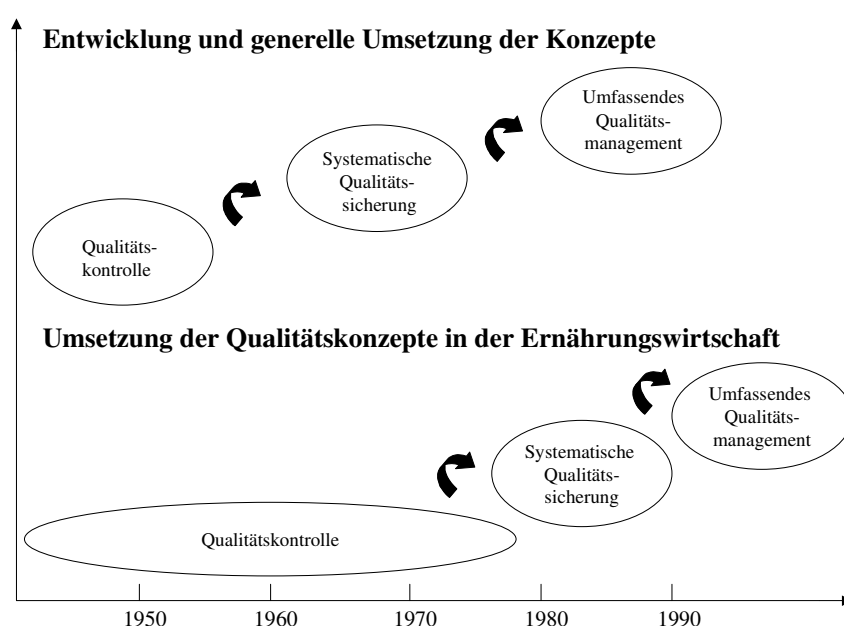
Entwicklung und generelle Umsetzung der Konzepte

Qualitätskontrolle

Systematische Qualitätssicherung

Umfassendes Qualitätsmanagement

Umsetzung der Qualitätskonzepte in der Ernährungswirtschaft

Qualitätskontrolle

Systematische Qualitätssicherung

Umfassendes Qualitätsmanagement

1950 1960 1970 1980 1990